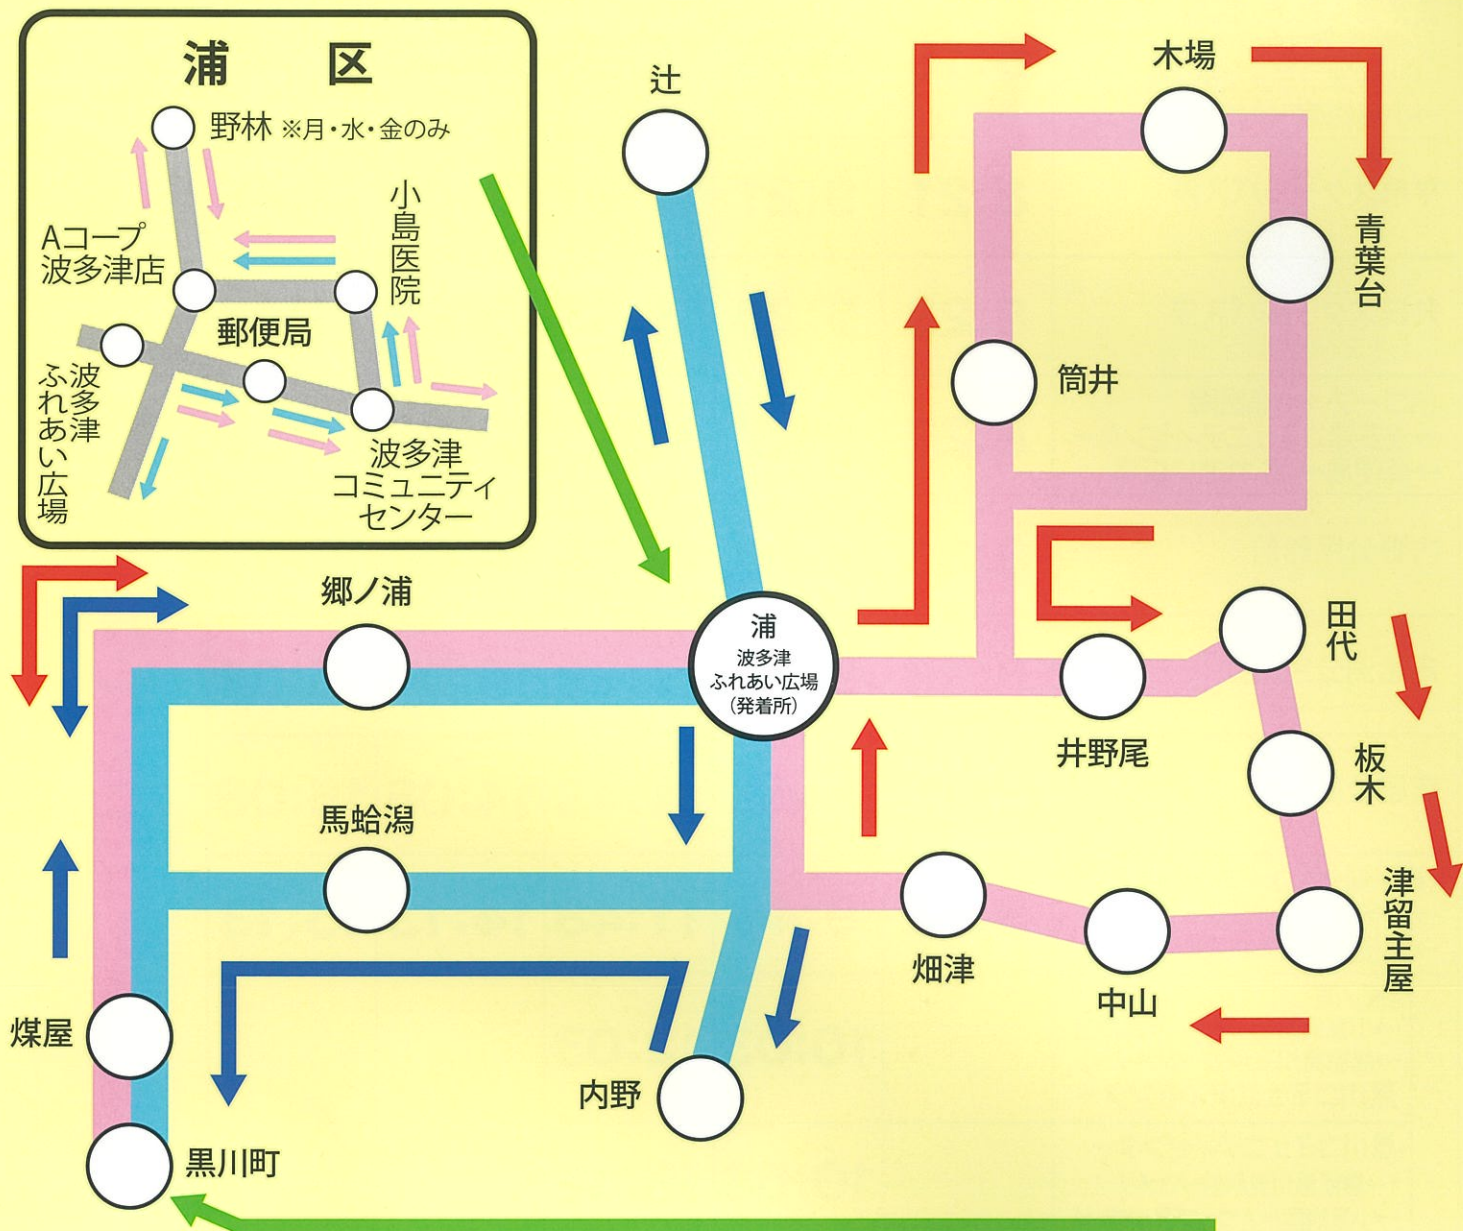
浦　区

野林 ※月・水・金のみ

Aコープ
波多津店

小島医院

郵便局

波多津ふれあい広場

波多津
コミュニティ
センター

辻

木場

青葉台

筒井

郷ノ浦

浦
波多津
ふれあい広場
(発着所)

井野尾

田代

板木

馬蛤潟

畑津

中山

津留主屋

煤屋

内野

黒川町